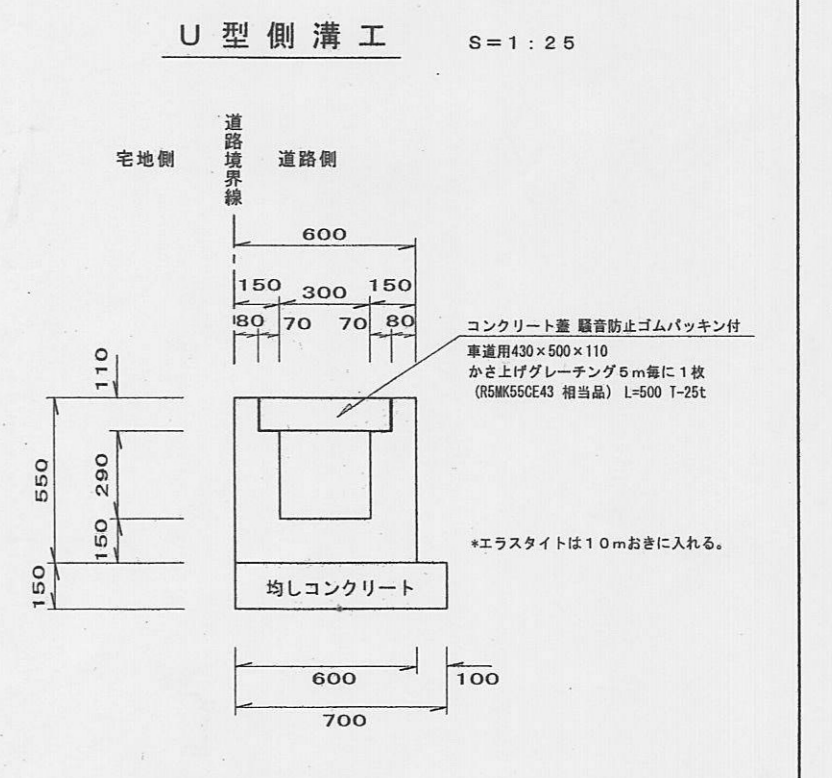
U 型 側 溝 工　S＝1：25

宅地側

道路境界線

道路側

600

150　300　150

80　70　70　80

コンクリート蓋 騒音防止ゴムパッキン付
車道用430×500×110
かさ上げグレーチング5m毎に1枚
(R5MK55CE43 相当品) L=500 T-25t

110

550

290

150

150

*エラスタイトは10mおきに入れる。

均しコンクリート

600　100

700